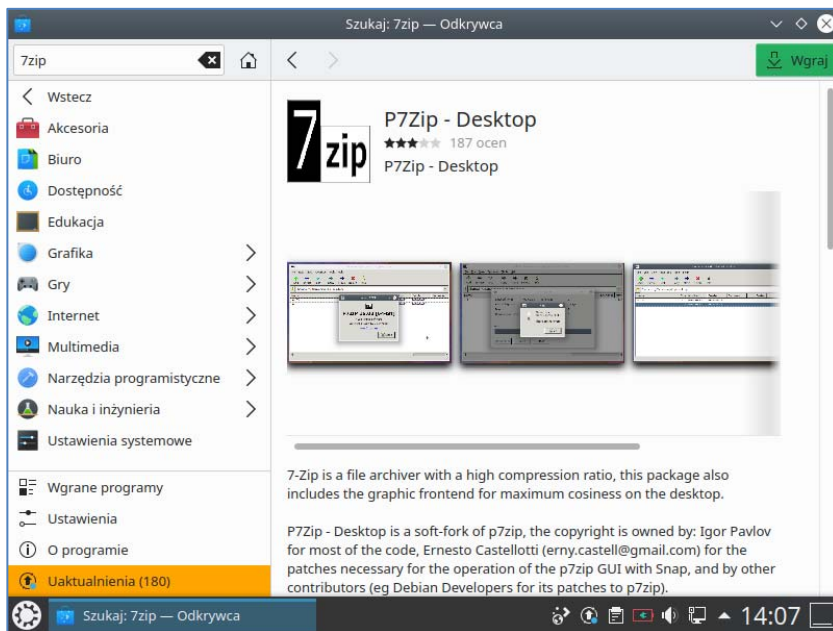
Szukaj: 7zip — Odkrywca

7zip

Wgraj

Wstecz
Akcesoria
Biuro
Dostępność
Edukacja
Grafika
Gry
Internet
Multimedia
Narzędzia programistyczne
Nauka i inżynieria
Ustawienia systemowe

Wgrane programy
Ustawienia
O programie
Uaktualnienia (180)

7zip

P7Zip - Desktop
187 ocen
P7Zip - Desktop

7-Zip is a file archiver with a high compression ratio, this package also includes the graphic frontend for maximum cosiness on the desktop.

P7Zip - Desktop is a soft-fork of p7zip, the copyright is owned by: Igor Pavlov for most of the code, Ernesto Castellotti (erny.castell@gmail.com) for the patches necessary for the operation of the p7zip GUI with Snap, and by other contributors (eg Debian Developers for its patches to p7zip).

Szukaj: 7zip — Odkrywca

14:07